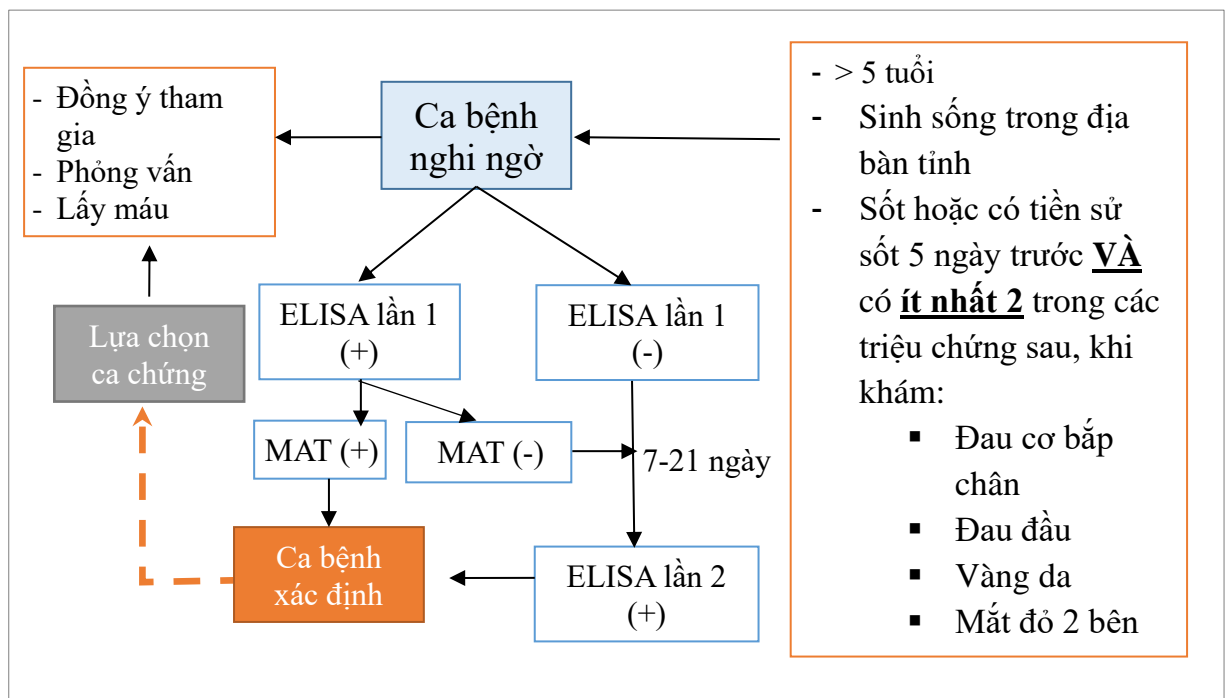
- Đồng ý tham gia
- Phỏng vấn
- Lấy máu

Ca bệnh nghi ngờ

- > 5 tuổi
- Sinh sống trong địa bàn tỉnh
- Sốt hoặc có tiền sử sốt 5 ngày trước **VÀ** có **ít nhất 2** trong các triệu chứng sau, khi khám:
  ▪ Đau cơ bắp chân
  ▪ Đau đầu
  ▪ Vàng da
  ▪ Mắt đỏ 2 bên

Lựa chọn ca chứng

ELISA lần 1 (+)

ELISA lần 1 (-)

MAT (+)

MAT (-)

7-21 ngày

Ca bệnh xác định

ELISA lần 2 (+)